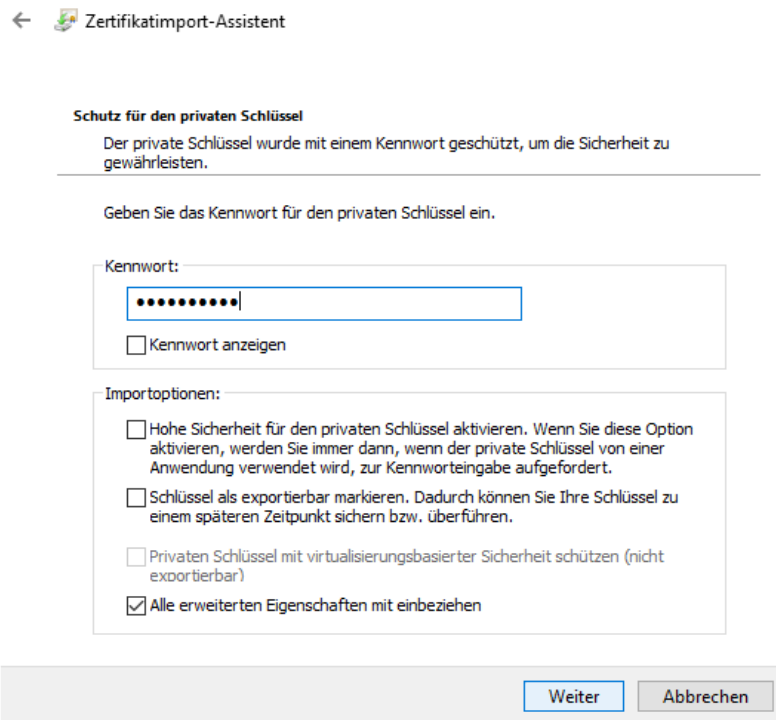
Zertifikatimport-Assistent

Schutz für den privaten Schlüssel

Der private Schlüssel wurde mit einem Kennwort geschützt, um die Sicherheit zu gewährleisten.

Geben Sie das Kennwort für den privaten Schlüssel ein.

Kennwort:

••••••••••

Kennwort anzeigen

Importoptionen:

Hohe Sicherheit für den privaten Schlüssel aktivieren. Wenn Sie diese Option aktivieren, werden Sie immer dann, wenn der private Schlüssel von einer Anwendung verwendet wird, zur Kennworteingabe aufgefordert.

Schlüssel als exportierbar markieren. Dadurch können Sie Ihre Schlüssel zu einem späteren Zeitpunkt sichern bzw. überführen.

Privaten Schlüssel mit virtualisierungsbasierter Sicherheit schützen (nicht exportierbar)

Alle erweiterten Eigenschaften mit einbeziehen

Weiter

Abbrechen